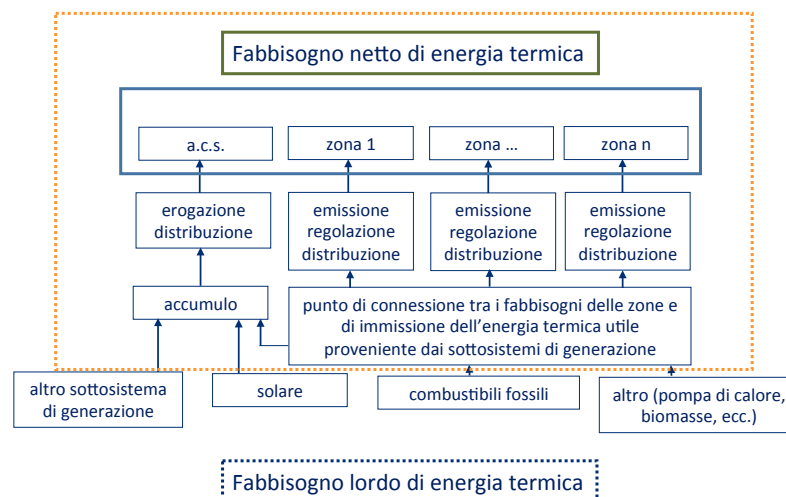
Fabbisogno netto di energia termica

a.c.s.

zona 1

zona …

zona n

erogazione distribuzione

emissione regolazione distribuzione

emissione regolazione distribuzione

emissione regolazione distribuzione

accumulo

punto di connessione tra i fabbisogni delle zone e di immissione dell’energia termica utile proveniente dai sottosistemi di generazione

altro sottosistema di generazione

solare

combustibili fossili

altro (pompa di calore, biomasse, ecc.)

Fabbisogno lordo di energia termica